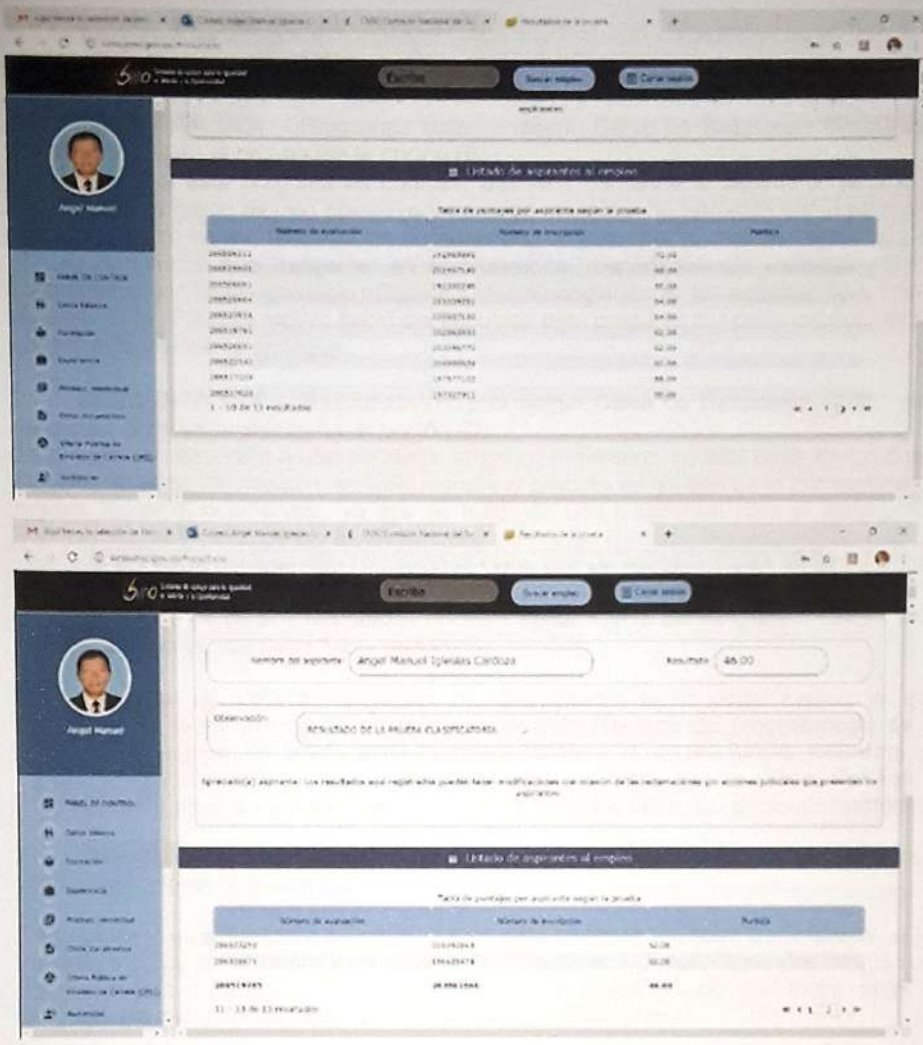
Escribe

Buscar empleo

Cerrar sesión

aspirantes

Angel Manuel

Panel de control

Datos básicos

Formación

Experiencia

Producc. intelectual

Otros documentos

Oferta Pública de Empleos de Carrera (OPEC)

Listado de aspirantes al empleo

Tabla de puntajes por aspirante según la prueba

| Número de evaluación | Número de inscripción | Puntaje |
|---|---|---|
| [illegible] | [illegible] | 70.00 |
| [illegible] | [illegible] | 66.00 |
| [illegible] | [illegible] | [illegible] |
| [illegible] | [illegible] | 64.00 |
| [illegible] | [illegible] | 64.00 |
| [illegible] | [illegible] | 62.00 |
| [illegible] | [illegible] | 62.00 |
| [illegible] | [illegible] | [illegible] |
| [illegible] | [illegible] | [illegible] |
| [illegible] | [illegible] | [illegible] |

1 - 10 de 13 resultados

Escribe

Buscar empleo

Cerrar sesión

Angel Manuel

Nombre del aspirante Angel Manuel Iglesias Cardoza

Resultado 46.00

Observación: RESULTADO DE LA PRUEBA CLASIFICATORIA

Apreciado(a) aspirante: Los resultados aquí registrados pueden tener modificaciones con ocasión de las reclamaciones y/o acciones judiciales que presenten los aspirantes.

Panel de control

Datos básicos

Formación

Experiencia

Producc. intelectual

Otros documentos

Oferta Pública de Empleos de Carrera (OPEC)

Listado de aspirantes al empleo

Tabla de puntajes por aspirante según la prueba

| Número de evaluación | Número de inscripción | Puntaje |
|---|---|---|
| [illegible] | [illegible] | 52.00 |
| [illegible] | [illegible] | 50.00 |
| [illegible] | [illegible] | 46.00 |

11 - 13 de 13 resultados